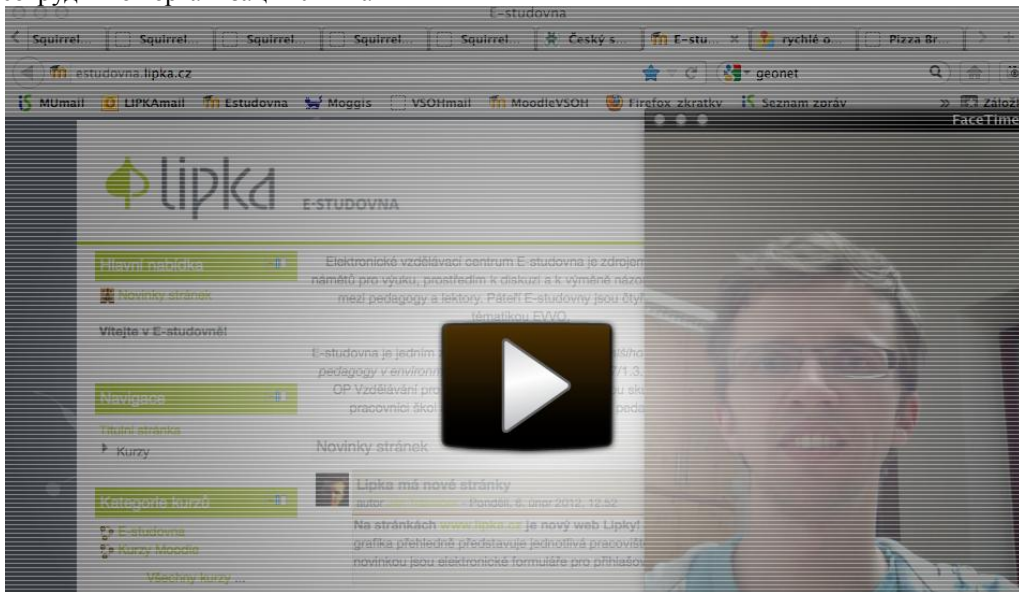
E-studovna

Squirrel... Squirrel... Squirrel... Squirrel... Squirrel... Český s... E-stu... rychlé o... Pizza Br...

estudovna.lipka.cz

geonet

MUmail LIPKAmail Estudovna Moggis VSOHmail MoodleVSOH Firefox zkratky Seznam zpráv Zálož

FaceTime

lipka E-STUDOVNA

Hlavní nabídka

Novinky stránek

Vítejte v E-studovně!

Navigace

Titulní stránka

Kurzy

Kategorie kurzů

E-studovna

Kurzy Moodle

Všechny kurzy ...

Elektronické vzdělávací centrum E-studovna je zdrojem námětů pro výuku, prostředím k diskuzi a k výměně názo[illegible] mezi pedagogy a lektory. Páteří E-studovny jsou čtyř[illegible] tématikou EVVO.

E-studovna je jedním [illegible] pedagogy v environm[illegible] /1.3. OP Vzdělávání pro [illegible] u sk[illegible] pracovníci škol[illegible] peda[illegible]

Novinky stránek

Lipka má nové stránky

autor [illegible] - Pondělí, 6. únor 2012, 12:52

Na stránkách www.lipka.cz je nový web Lipky! grafika přehledně představuje jednotlivá pracoviš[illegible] novinkou jsou elektronické formuláře pro přihlašov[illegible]